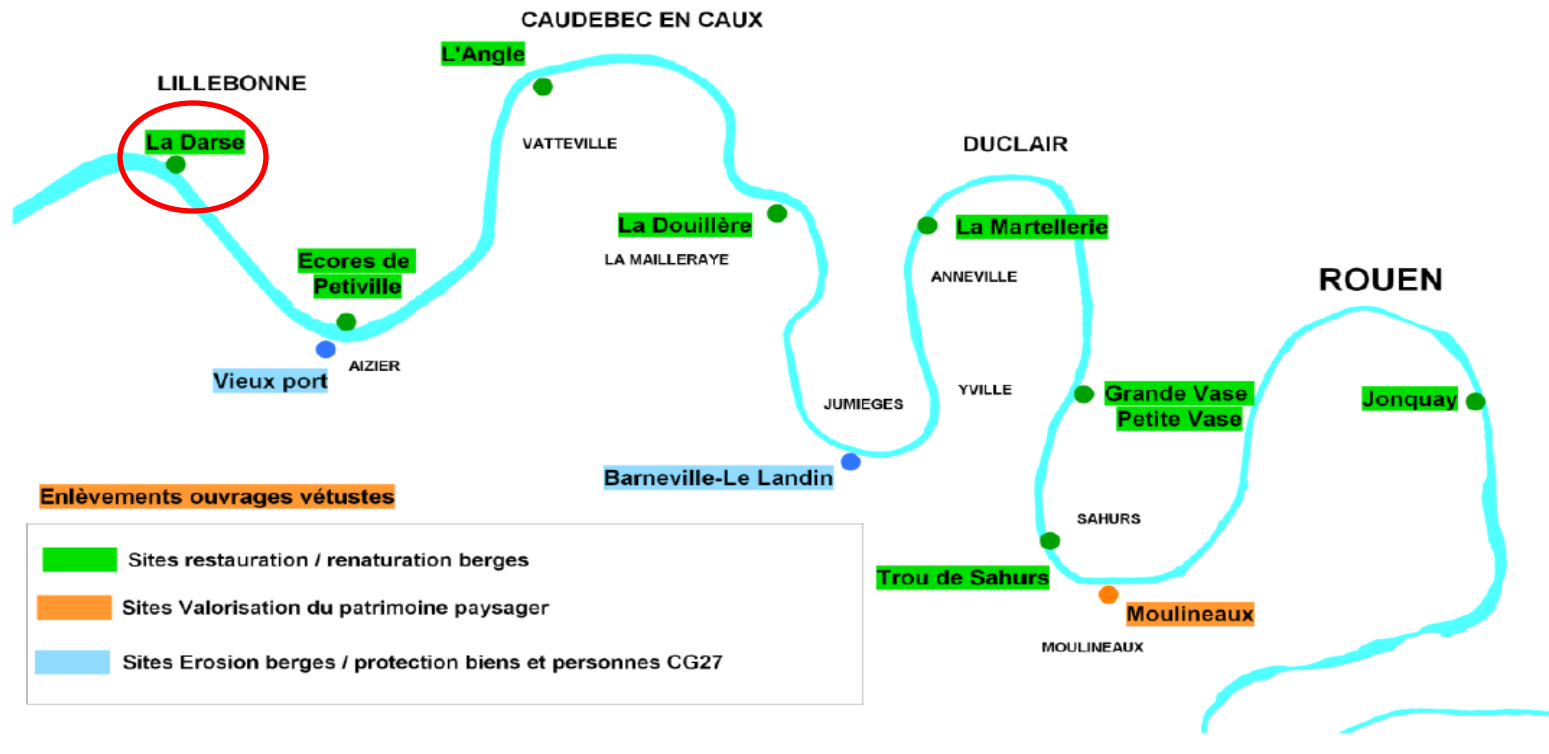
CAUDEBEC EN CAUX

LILLEBONNE

L'Angle

La Darse

VATTEVILLE

DUCLAIR

La Douillère

La Martellerie

LA MAILLERAYE

Ecores de Petiville

ANNEVILLE

ROUEN

AIZIER

Vieux port

JUMIEGES

YVILLE

Grande Vase

Petite Vase

Jonquay

Barneville-Le Landin

Enlèvements ouvrages vétustes

SAHURS

Sites restauration / renaturation berges

Trou de Sahurs

Sites Valorisation du patrimoine paysager

Moulineaux

MOULINEAUX

Sites Erosion berges / protection biens et personnes CG27